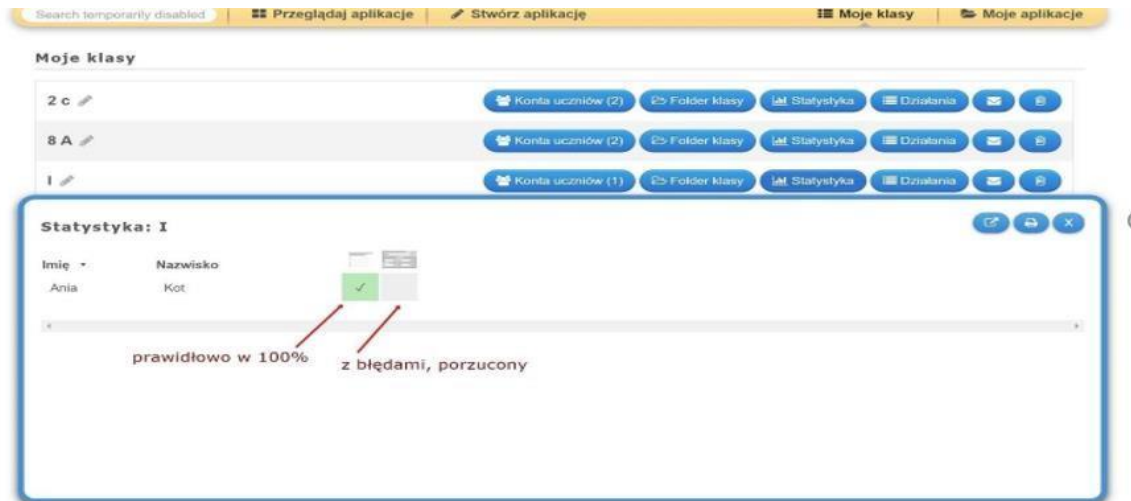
Search temporarily disabled | Przeglądaj aplikacje | Stwórz aplikację | Moje klasy | Moje aplikacje

Moje klasy

| | |
|---|---|
| 2 c | Konta uczniów (2) · Folder klasy · Statystyka · Działania |
| 8 A | Konta uczniów (2) · Folder klasy · Statystyka · Działania |
| I | Konta uczniów (1) · Folder klasy · Statystyka · Działania |

Statystyka: I

| Imię | Nazwisko | | |
|---|---|---|---|
| Ania | Kot | ✓ | |

prawidłowo w 100%

z błędami, porzucony